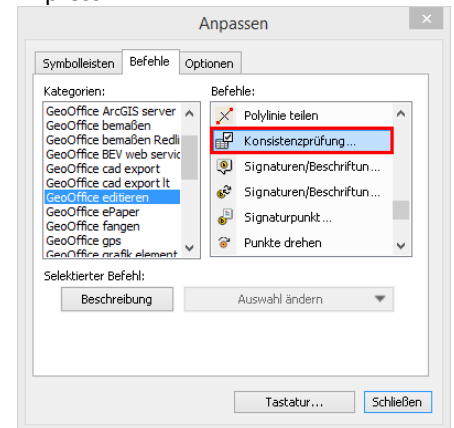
Anpassen

Symbolleisten | Befehle | Optionen

Kategorien:
GeoOffice ArcGIS server
GeoOffice bemaßen
GeoOffice bemaßen Redli
GeoOffice BEV web servic
GeoOffice cad export
GeoOffice cad export lt
GeoOffice editieren
GeoOffice ePaper
GeoOffice fangen
GeoOffice gps
GeoOffice grafik element

Befehle:
Polylinie teilen
Konsistenzprüfung...
Signaturen/Beschriftun...
Signaturen/Beschriftun...
Signaturpunkt...
Punkte drehen

Selektierter Befehl:
Beschreibung
Auswahl ändern

Tastatur...
Schließen